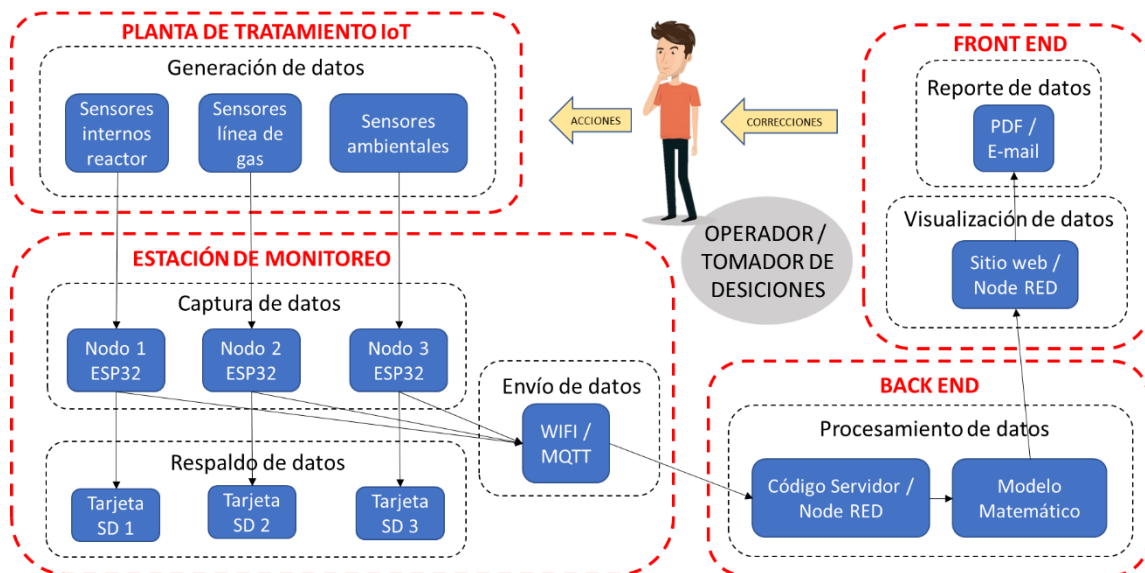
PLANTA DE TRATAMIENTO IoT

Generación de datos

Sensores internos reactor

Sensores línea de gas

Sensores ambientales

ACCIONES

CORRECCIONES

OPERADOR / TOMADOR DE DESICIONES

FRONT END

Reporte de datos

PDF / E-mail

Visualización de datos

Sitio web / Node RED

ESTACIÓN DE MONITOREO

Captura de datos

Nodo 1 ESP32

Nodo 2 ESP32

Nodo 3 ESP32

Envío de datos

WIFI / MQTT

Respaldo de datos

Tarjeta SD 1

Tarjeta SD 2

Tarjeta SD 3

BACK END

Procesamiento de datos

Código Servidor / Node RED

Modelo Matemático